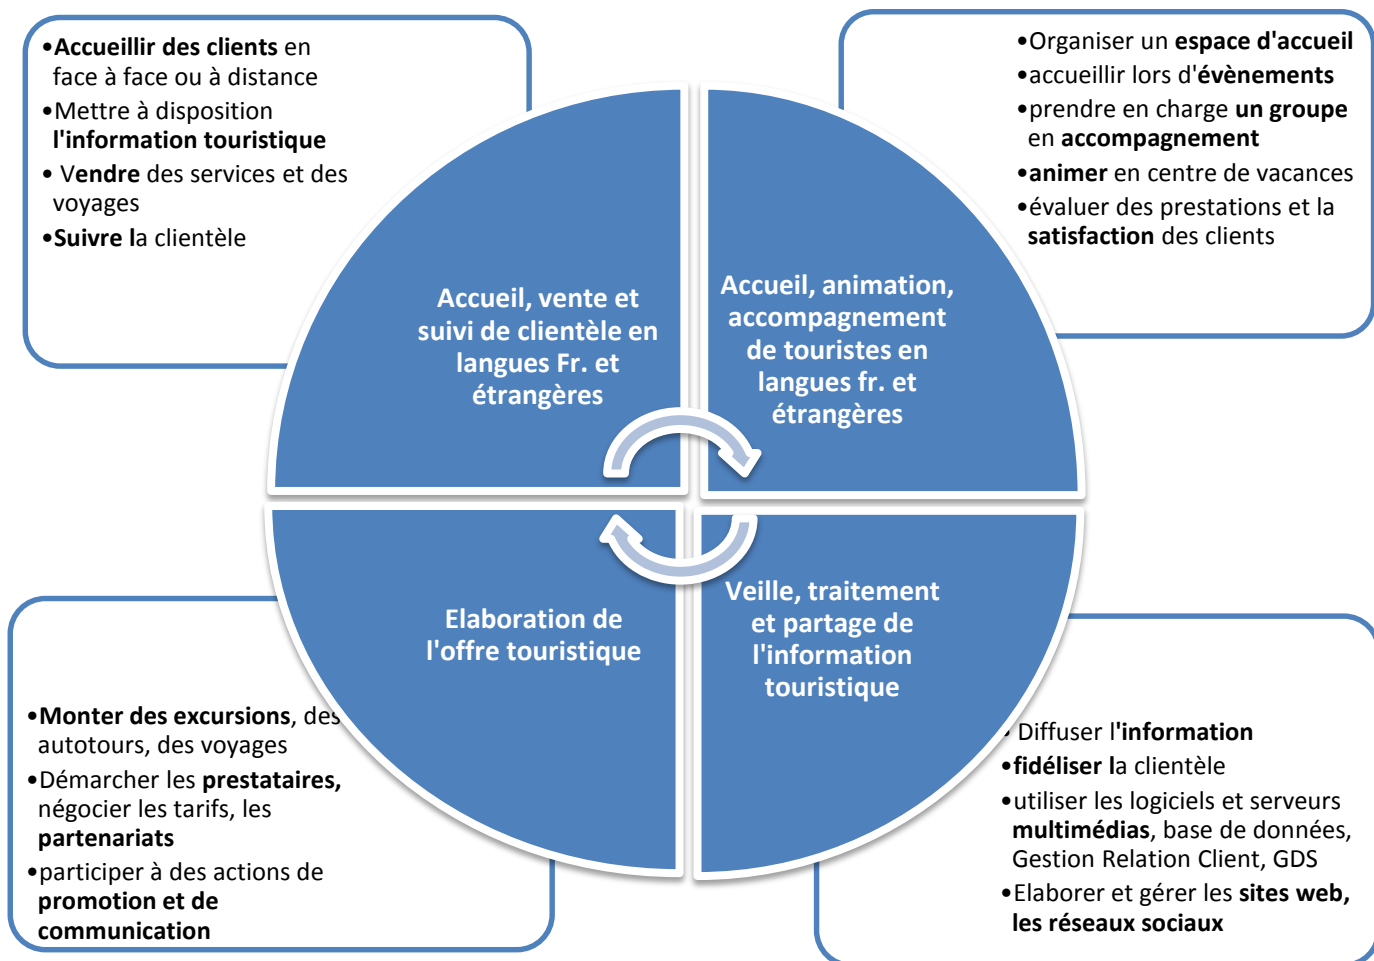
•Accueillir des clients en face à face ou à distance
•Mettre à disposition l'information touristique
• Vendre des services et des voyages
•Suivre la clientèle

•Organiser un espace d'accueil
•accueillir lors d'évènements
•prendre en charge un groupe en accompagnement
•animer en centre de vacances
•évaluer des prestations et la satisfaction des clients

Accueil, vente et suivi de clientèle en langues Fr. et étrangères

Accueil, animation, accompagnement de touristes en langues fr. et étrangères

Elaboration de l'offre touristique

Veille, traitement et partage de l'information touristique

•Monter des excursions, des autotours, des voyages
•Démarcher les prestataires, négocier les tarifs, les partenariats
•participer à des actions de promotion et de communication

• Diffuser l'information
•fidéliser la clientèle
•utiliser les logiciels et serveurs multimédias, base de données, Gestion Relation Client, GDS
•Elaborer et gérer les sites web, les réseaux sociaux